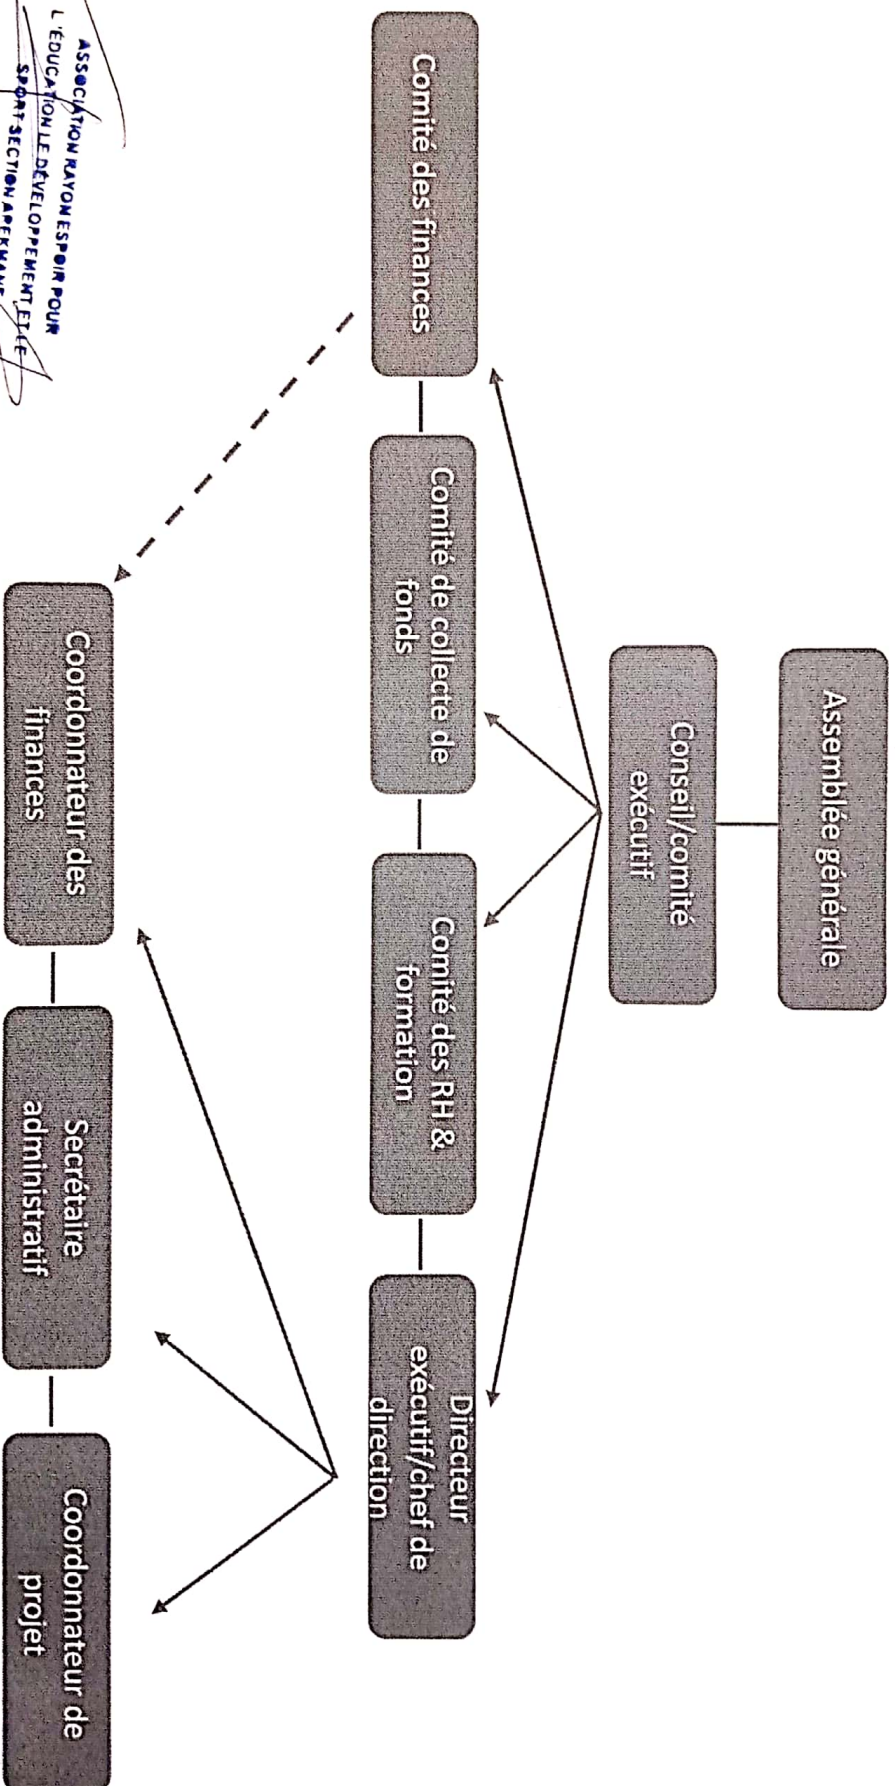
Assemblée générale

Conseil/comité exécutif

Comité des finances

Comité de collecte de fonds

Comité des RH & formation

Directeur exécutif/chef de direction

Coordonnateur des finances

Secrétaire administratif

Coordonnateur de projet

ASSOCIATION RAYON ESPOIR POUR L'ÉDUCATION LE DÉVELOPPEMENT ET LE SPORT-SECTION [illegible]